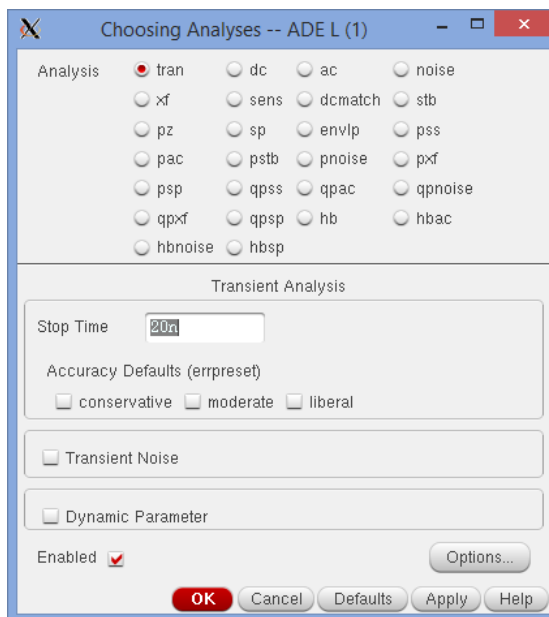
Choosing Analyses -- ADE L (1)

Analysis tran dc ac noise
xf sens dcmatch stb
pz sp envlp pss
pac pstb pnoise pxf
psp qpss qpac qpnoise
qpxf qpsp hb hbac
hbnoise hbsp

Transient Analysis

Stop Time 20n

Accuracy Defaults (errpreset)

conservative moderate liberal

Transient Noise

Dynamic Parameter

Enabled

Options...

OK Cancel Defaults Apply Help